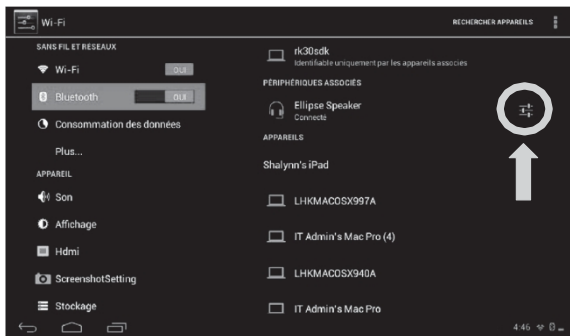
Wi-Fi

RECHERCHER APPAREILS

SANS FIL ET RESEAUX

Wi-Fi OUI

Bluetooth OUI

Consommation des données

Plus...

APPAREIL

Son

Affichage

Hdmi

ScreenshotSetting

Stockage

rk30sdk
Identifiable uniquement par les appareils associés

PÉRIPHÉRIQUES ASSOCIÉS

Ellipse Speaker
Connecté

APPAREILS

Shalynn's iPad

LHKMACOSX997A

IT Admin's Mac Pro (4)

LHKMACOSX940A

IT Admin's Mac Pro

4:46